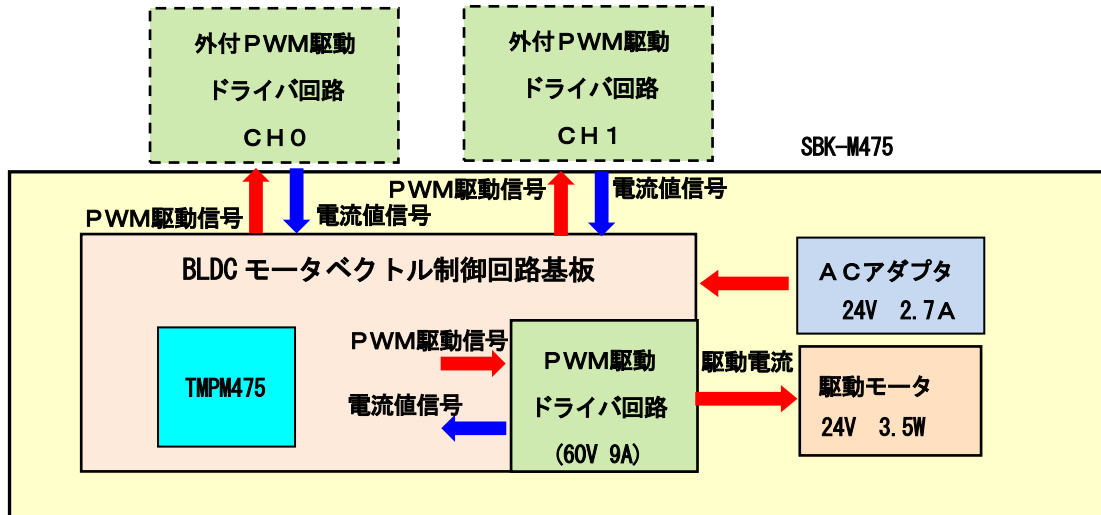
外付ＰＷＭ駆動
ドライバ回路
ＣＨ０

外付ＰＷＭ駆動
ドライバ回路
ＣＨ１

SBK-M475

ＰＷＭ駆動信号
電流値信号
ＰＷＭ駆動信号
電流値信号

BLDC モータベクトル制御回路基板

ＡＣアダプタ
24V 2.7Ａ

TMPM475

ＰＷＭ駆動信号
電流値信号

ＰＷＭ駆動
ドライバ回路
(60V 9A)

駆動電流

駆動モータ
24V 3.5W